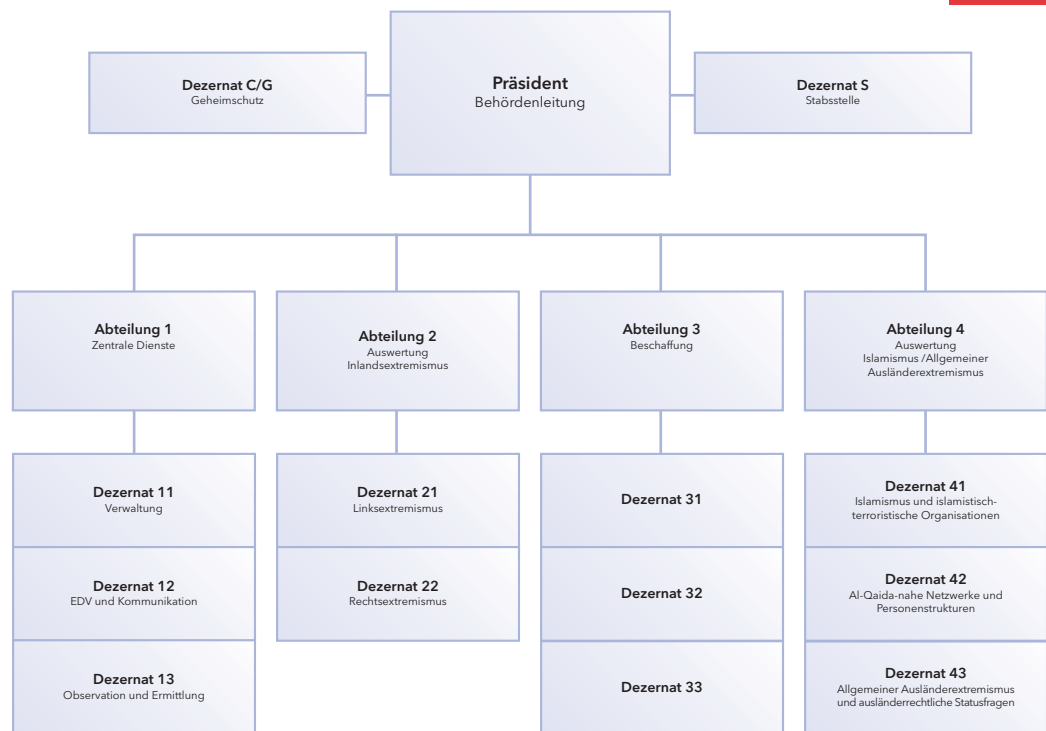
Dezernat C/G
Geheimschutz

Präsident
Behördenleitung

Dezernat S
Stabsstelle

Abteilung 1
Zentrale Dienste

Dezernat 11
Verwaltung

Dezernat 12
EDV und Kommunikation

Dezernat 13
Observation und Ermittlung

Abteilung 2
Auswertung
Inlandsextremismus

Dezernat 21
Linksextremismus

Dezernat 22
Rechtsextremismus

Abteilung 3
Beschaffung

Dezernat 31

Dezernat 32

Dezernat 33

Abteilung 4
Auswertung
Islamismus /Allgemeiner
Ausländerextremismus

Dezernat 41
Islamismus und islamistisch-terroristische Organisationen

Dezernat 42
Al-Qaida-nahe Netzwerke und Personenstrukturen

Dezernat 43
Allgemeiner Ausländerextremismus und ausländerrechtliche Statusfragen